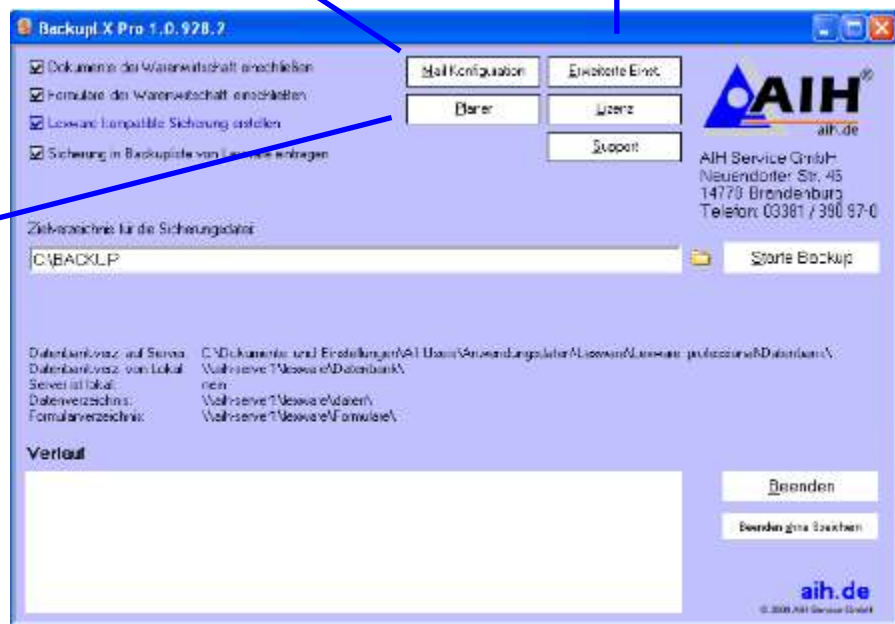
BackupLX Pro 1.0.978.7

☑ Dokumente der Warenwirtschaft einschließen
☑ Formulare der Warenwirtschaft einschließen
☐ Lexware kompatible Sicherung erstellen
☑ Sicherung in Backupliste von Lexware eintragen

Mail Konfiguration
Erweiterte Einst.
Planer
Lizenz
Support

AIH®
aih.de

AIH Service GmbH
Neuendorfer Str. 45
14770 Brandenburg
Telefon: 03381 / 390 97-0

Zielverzeichnis für die Sicherungsdatei
C:\BACKUP
Starte Backup

Datenbankverz. auf Server: C:\Dokumente und Einstellungen\All Users\Anwendungsdaten\Lexware\Lexware professional\Datenbank\
Datenbankverz. vom Lokal: \\aih-server1\lexware\Datenbank\
Server ist lokal: nein
Datenverzeichnis: \\aih-server1\lexware\daten\
Formularverzeichnis: \\aih-server1\lexware\Formulare\

Verlauf

Beenden
Beenden ohne Speichern

aih.de
© 2008 AIH Service GmbH